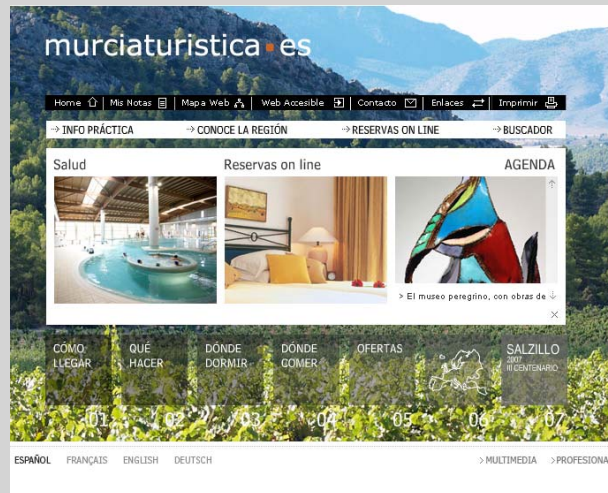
murciaturistica.es

Home | Mis Notas | Mapa Web | Web Accesible | Contacto | Enlaces | Imprimir

→ INFO PRÁCTICA → CONOCE LA REGIÓN → RESERVAS ON LINE → BUSCADOR

Salud

Reservas on line

AGENDA

> El museo peregrino, con obras de

CÓMO LLEGAR
01

QUÉ HACER
02

DÓNDE DORMIR
03

DÓNDE COMER
04

OFERTAS
05

06

SALZILLO 2007 III CENTENARIO
07

ESPAÑOL FRANÇAIS ENGLISH DEUTSCH

> MULTIMEDIA > PROFESIONA